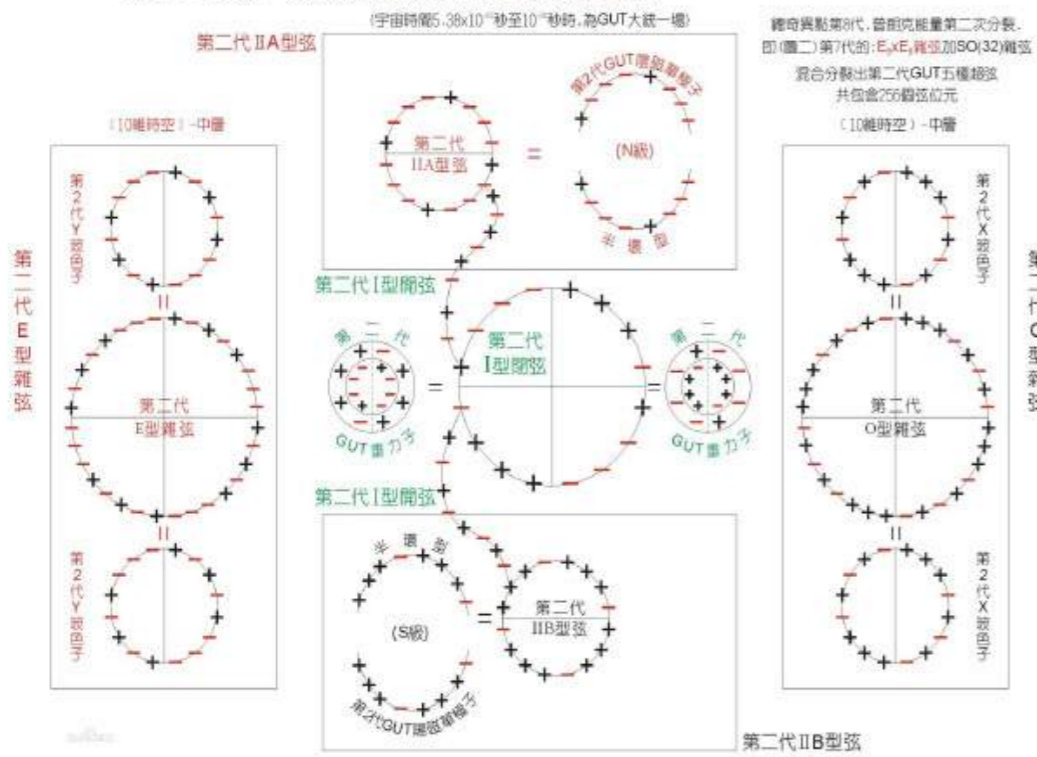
(宇宙時間5.38x10⁻³⁶秒至10⁻³⁶秒時,為GUT大統一場)

第二代IIA型弦

鏈奇異點第8代,普朗克能量第二次分裂,
即(圖二)第7代的:$E_8$x$E_8$雜弦加SO(32)雜弦
混合分裂出第二代GUT五種超弦
共包含256個弦位元

(10維時空)-中層

(10維時空)-中層

第二代E型雜弦

第2代Y玻色子

第二代E型雜弦

第2代Y玻色子

第二代IIA型弦

第2代GUT磁單極子

(N級)

半環型

第二代I型開弦

第二代

第二代I型開弦

GUT重力子

第二代

GUT重力子

第二代I型開弦

半環型

(S級)

第二代IIB型弦

第2代GUT磁單極子

第二代IIB型弦

第2代X玻色子

第二代O型雜弦

第2代X玻色子

第二代O型雜弦